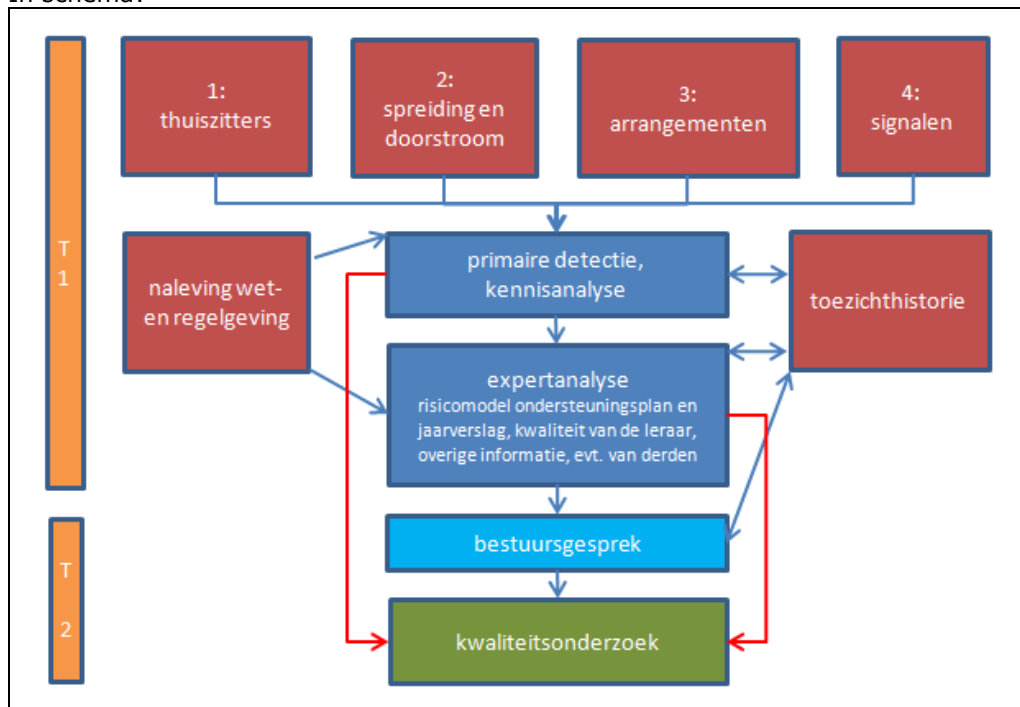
In schema:

T 1

1: thuiszitters

2: spreiding en doorstroom

3: arrangementen

4: signalen

naleving wet- en regelgeving

primaire detectie, kennisanalyse

toezichthistorie

expertanalyse
risicomodel ondersteuningsplan en jaarverslag, kwaliteit van de leraar, overige informatie, evt. van derden

T 2

bestuursgesprek

kwaliteitsonderzoek